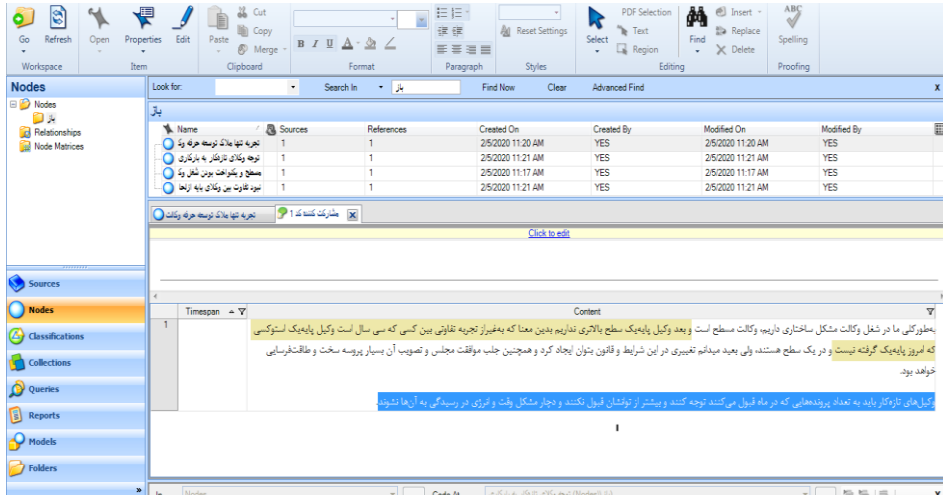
Go Refresh Open Properties Edit Paste Cut Copy Merge Reset Settings Select PDF Selection Text Region Find Insert Replace Delete Spelling
Workspace Item Clipboard Format Paragraph Styles Editing Proofing

Nodes
Nodes
باز
Relationships
Node Matrices

Look for: Search In باز Find Now Clear Advanced Find

باز

| Name | Sources | References | Created On | Created By | Modified On | Modified By |
|---|---|---|---|---|---|---|
| تجربه تنها ملاک توسعه حرفه وکا | 1 | 1 | 2/5/2020 11:20 AM | YES | 2/5/2020 11:20 AM | YES |
| توجه وکلای تازهکار به بازکاری | 1 | 1 | 2/5/2020 11:21 AM | YES | 2/5/2020 11:21 AM | YES |
| مسطح و یکنواخت بودن شغل وک | 1 | 1 | 2/5/2020 11:17 AM | YES | 2/5/2020 11:17 AM | YES |
| نبود تفاوت بین وکلای پایه ازاحا | 1 | 1 | 2/5/2020 11:21 AM | YES | 2/5/2020 11:21 AM | YES |

تجربه تنها ملاک توسعه حرفه وکالت | مشارکت کننده 1

Click to edit

Timespan | Content

1 بطورکلی ما در شغل وکالت مشکل ساختاری داریم، وکالت مسطح است و بعد وکیل پایه‌یک سطح بالاتری نداریم بدین معنا که بهغیراز تجربه تفاوتی بین کسی که سی سال است وکیل پایه‌یک استوکسی که امروز پایه‌یک گرفته نیست و در یک سطح هستند، ولی بعید میدانم تغییری در این شرایط و قانون بتوان ایجاد کرد و همچنین جلب موافقت مجلس و تصویب آن بسیار پروسه سخت و طاقت‌فرسایی خواهد بود.

وکیل‌های تازه‌کار باید به تعداد پرونده‌هایی که در ماه قبول می‌کنند توجه کنند و بیشتر از توانشان قبول نکنند و دچار مشکل وقت و انرژی در رسیدگی به آنها نشوند.

Sources
Nodes
Classifications
Collections
Queries
Reports
Models
Folders